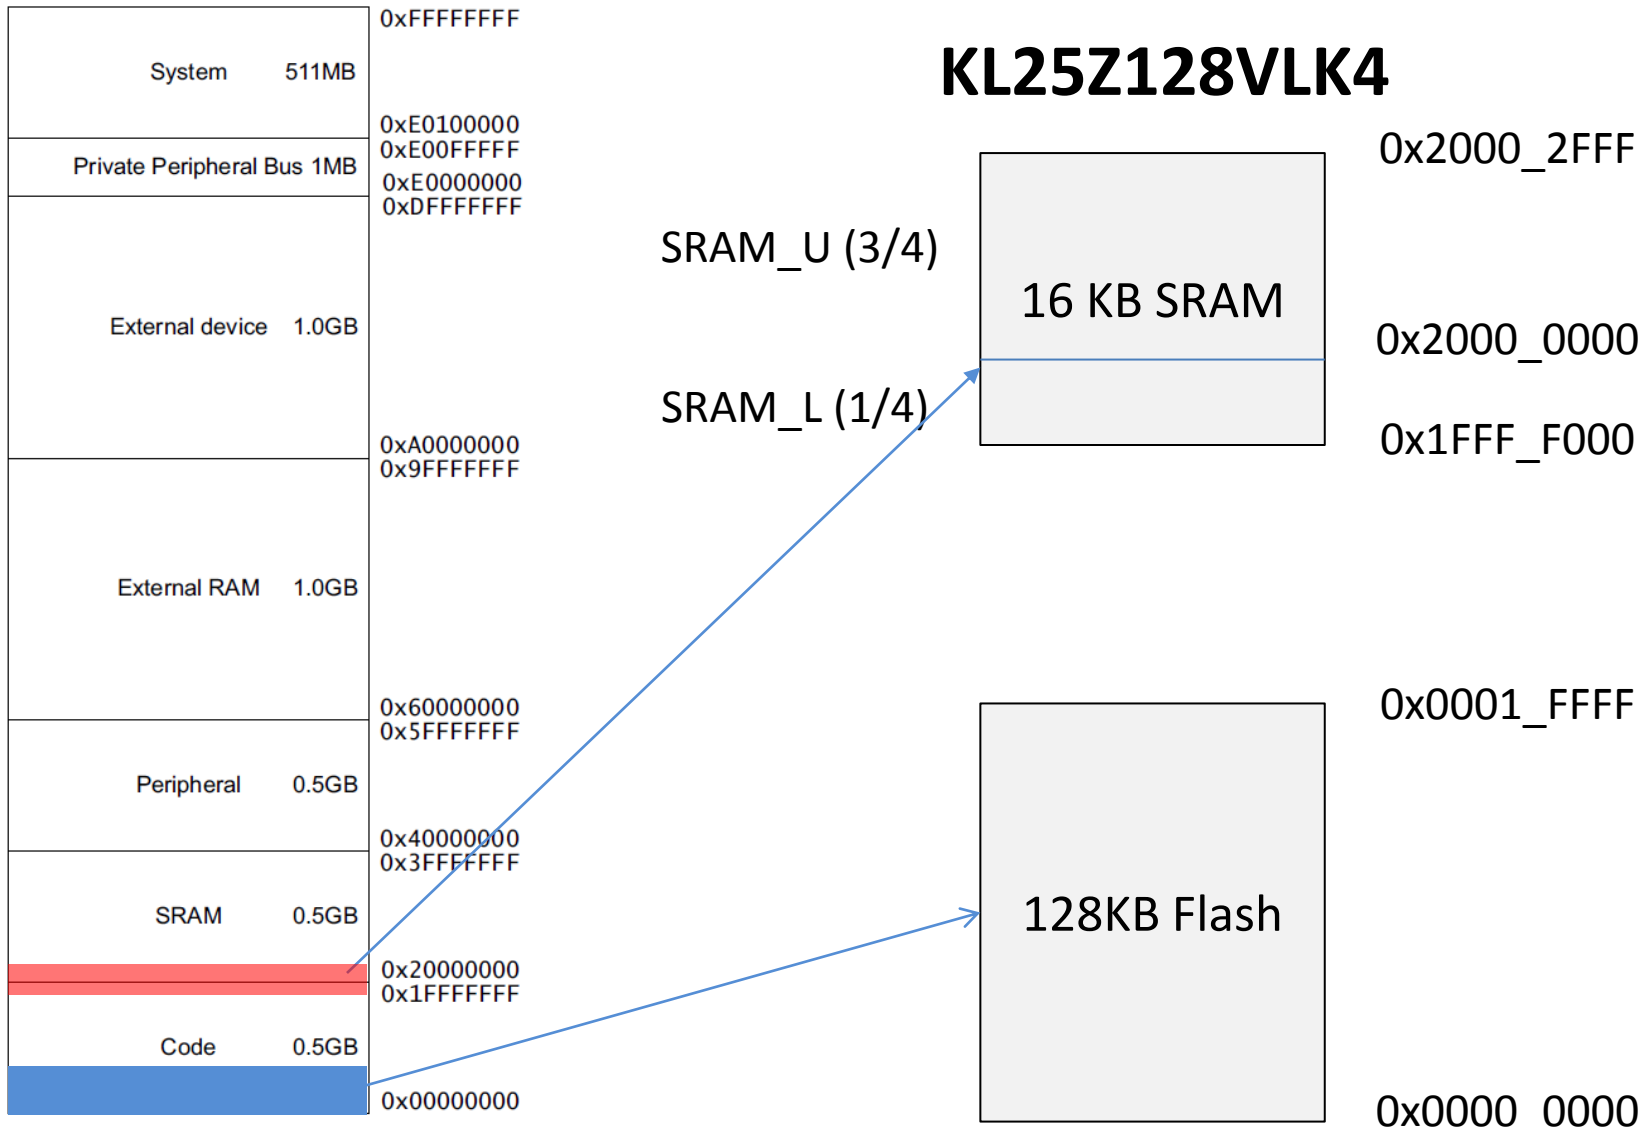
System 511MB

Private Peripheral Bus 1MB

External device 1.0GB

External RAM 1.0GB

Peripheral 0.5GB

SRAM 0.5GB

Code 0.5GB

0xFFFFFFFF
0xE0100000
0xE00FFFFF
0xE0000000
0xDFFFFFFF
0xA0000000
0x9FFFFFFF
0x60000000
0x5FFFFFFF
0x40000000
0x3FFFFFFF
0x20000000
0x1FFFFFFF
0x00000000

KL25Z128VLK4

SRAM_U (3/4)

SRAM_L (1/4)

16 KB SRAM

0x2000_2FFF

0x2000_0000

0x1FFF_F000

128KB Flash

0x0001_FFFF

0x0000_0000